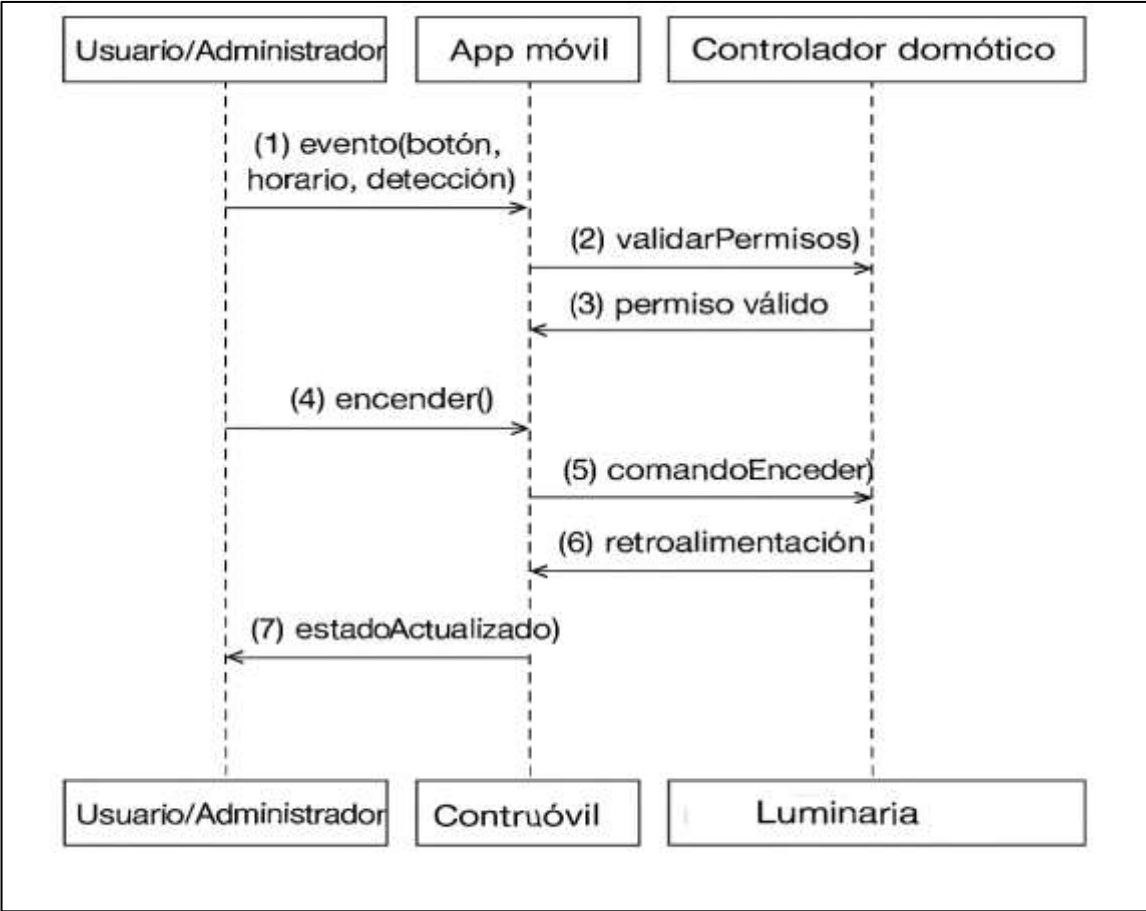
Usuario/Administrador

App móvil

Controlador domótico

(1) evento(botón, horario, detección)

(2) validarPermisos)

(3) permiso válido

(4) encender()

(5) comandoEnceder)

(6) retroalimentación

(7) estadoActualizado)

Usuario/Administrador

Contruóvil

Luminaria